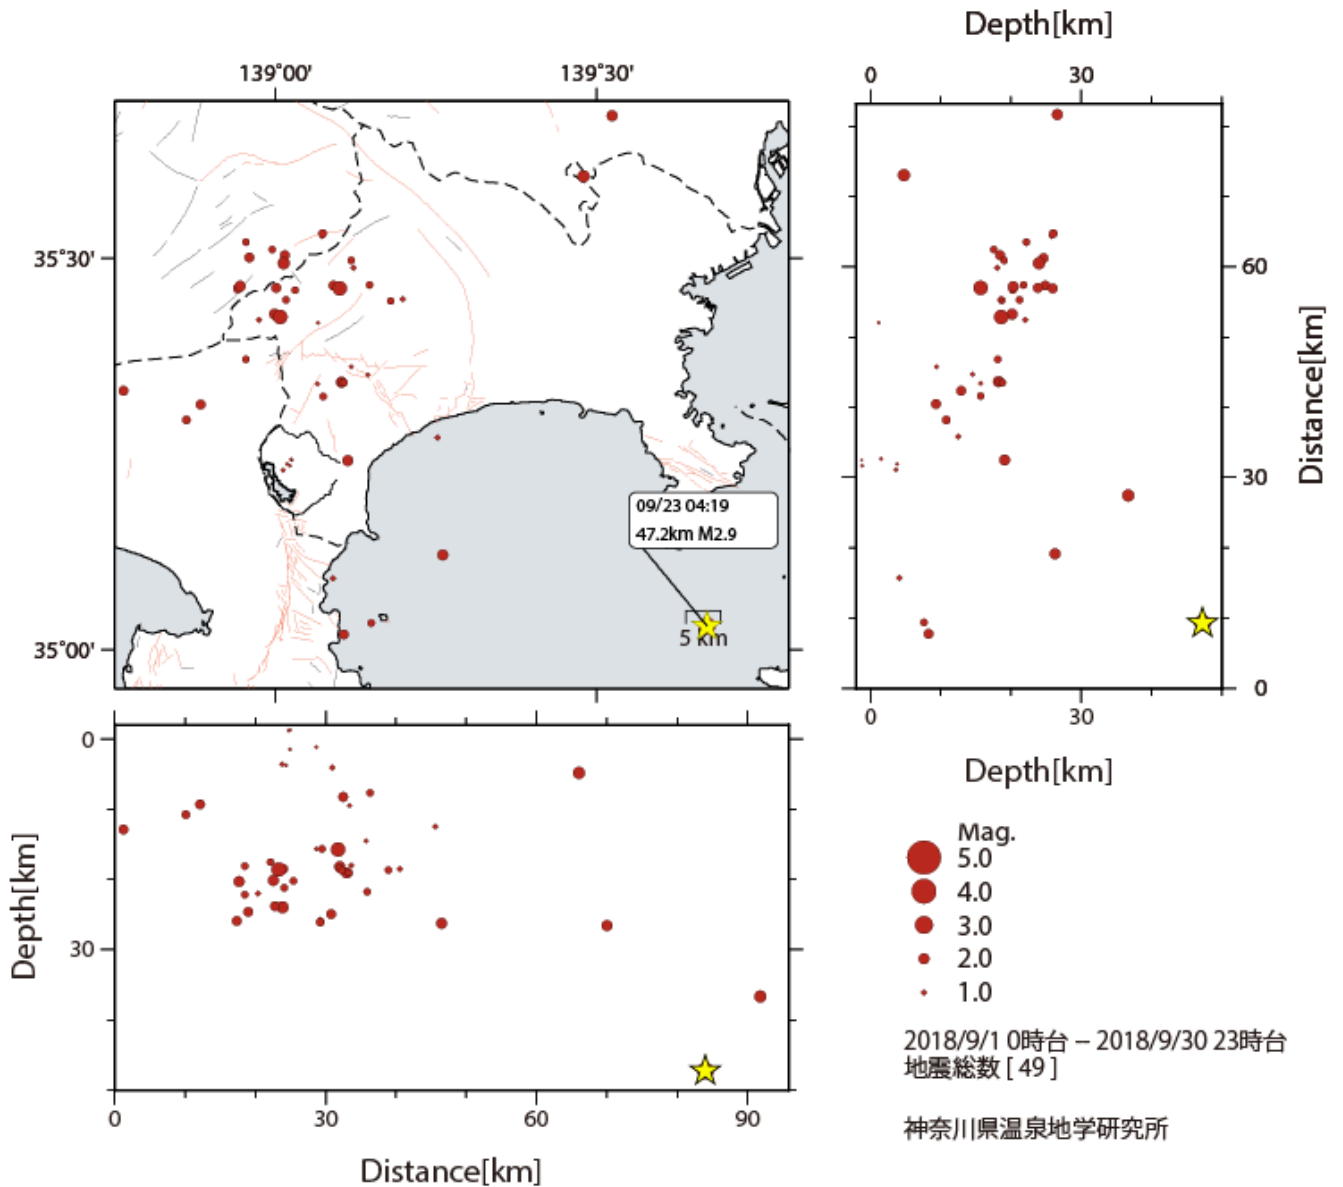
139°00'
139°30'
35°30'
35°00'
09/23 04:19
47.2km M2.9
5 km

Depth[km]
0
30
60
30
0
Distance[km]
0
30
Depth[km]

0
30
Depth[km]
0
30
60
90
Distance[km]

Mag.
5.0
4.0
3.0
2.0
1.0

2018/9/1 0時台 – 2018/9/30 23時台
地震総数 [ 49 ]

神奈川県温泉地学研究所